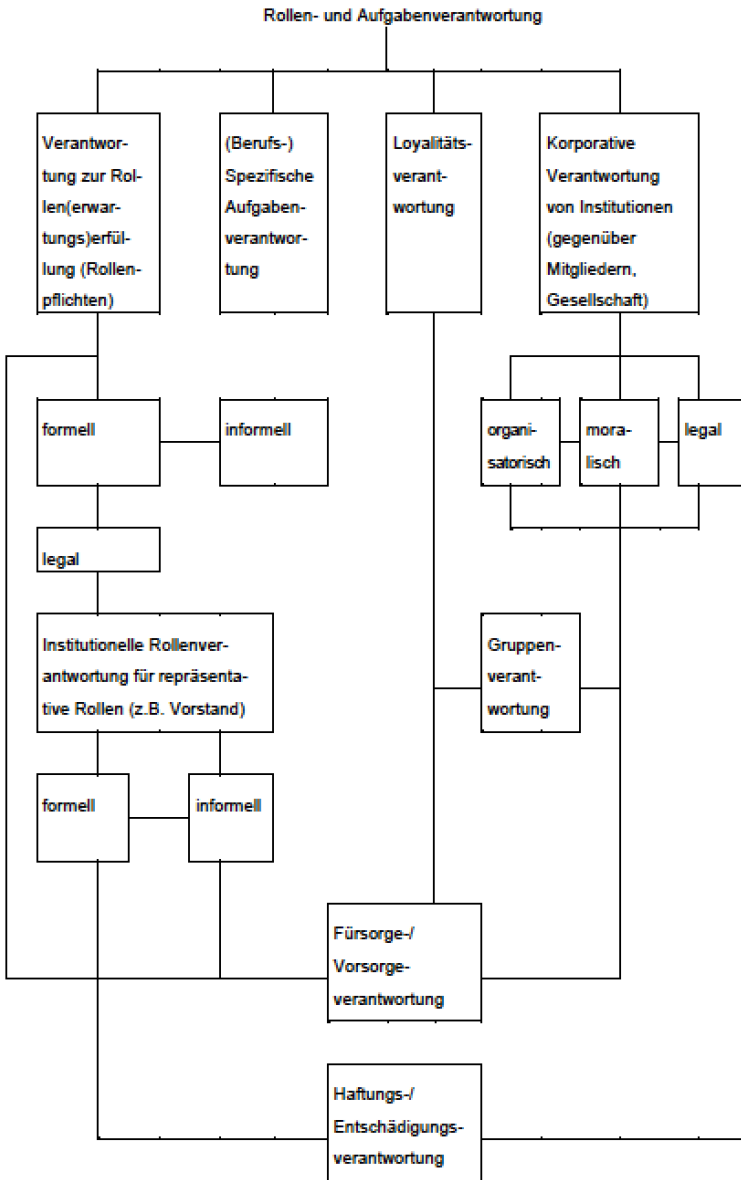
Rollen- und Aufgabenverantwortung

Verantwortung zur Rollen(erwartungs)erfüllung (Rollenpflichten)

(Berufs-) Spezifische Aufgabenverantwortung

Loyalitätsverantwortung

Korporative Verantwortung von Institutionen (gegenüber Mitgliedern, Gesellschaft)

formell

informell

organisatorisch

moralisch

legal

legal

Institutionelle Rollenverantwortung für repräsentative Rollen (z.B. Vorstand)

Gruppenverantwortung

formell

informell

Fürsorge-/ Vorsorgeverantwortung

Haftungs-/ Entschädigungsverantwortung